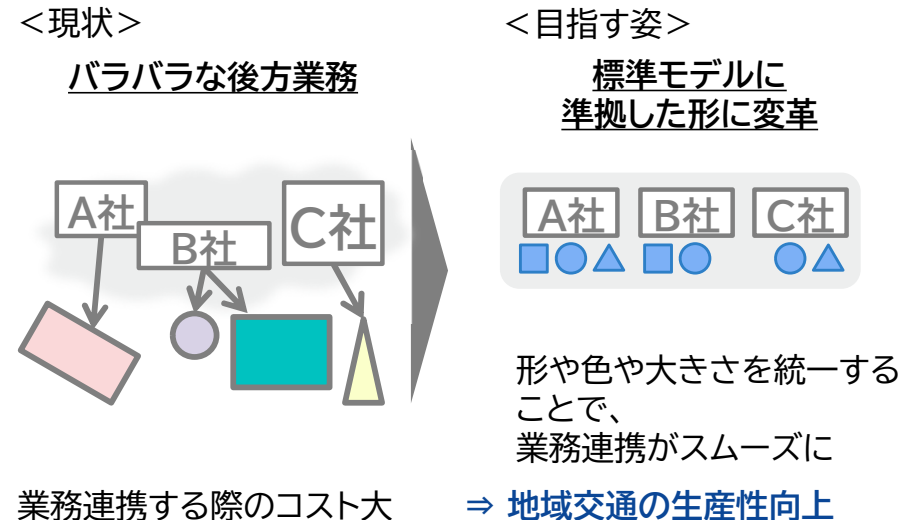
＜現状＞

バラバラな後方業務

A社

B社

C社

業務連携する際のコスト大

＜目指す姿＞

標準モデルに準拠した形に変革

A社

B社

C社

形や色や大きさを統一することで、業務連携がスムーズに

⇒ 地域交通の生産性向上